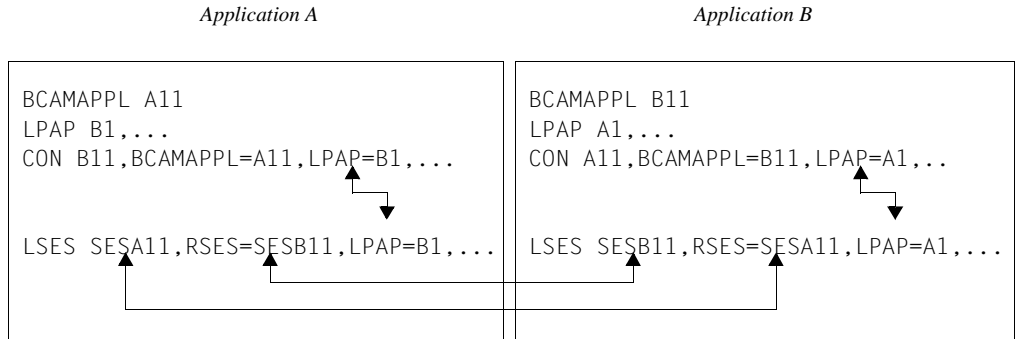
Application A

Application B

BCAMAPPL A11
LPAP B1,...
CON B11,BCAMAPPL=A11,LPAP=B1,...

LSES SESA11,RSES=SESB11,LPAP=B1,...

BCAMAPPL B11
LPAP A1,...
CON A11,BCAMAPPL=B11,LPAP=A1,..

LSES SESB11,RSES=SESA11,LPAP=A1,...